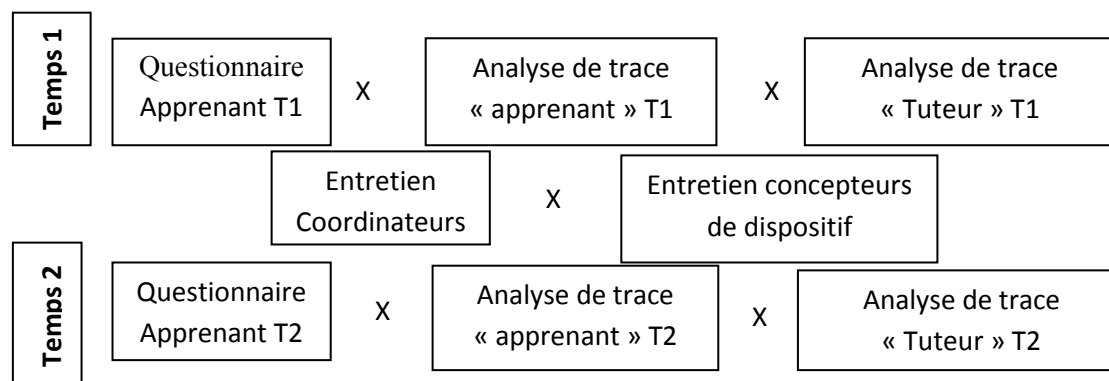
Temps 1

Questionnaire Apprenant T1

X

Analyse de trace « apprenant » T1

X

Analyse de trace « Tuteur » T1

Entretien Coordinateurs

X

Entretien concepteurs de dispositif

Temps 2

Questionnaire Apprenant T2

X

Analyse de trace « apprenant » T2

X

Analyse de trace « Tuteur » T2